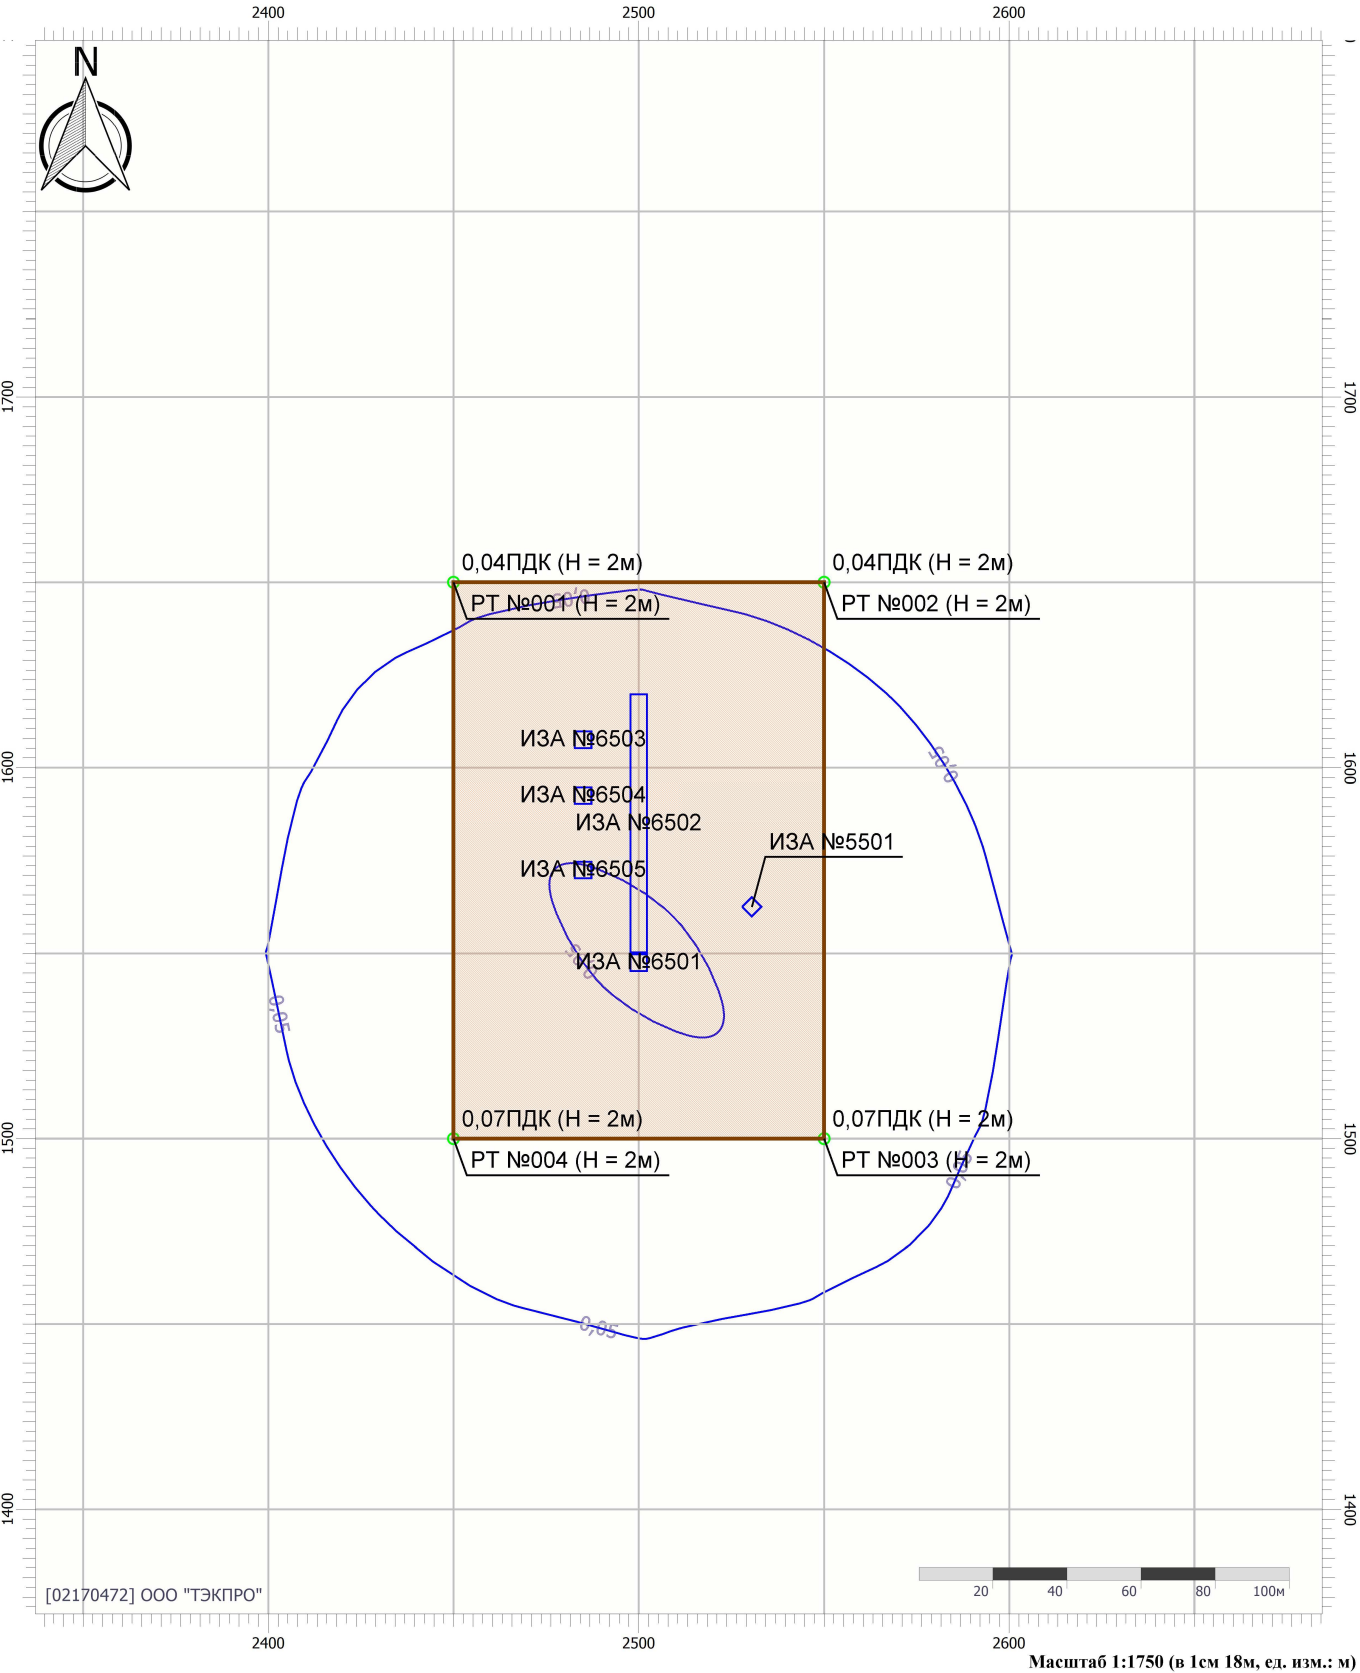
2400 2500 2600

N

1700 1700

0,04ПДК (Н = 2м)
РТ №001 (Н = 2м)

0,04ПДК (Н = 2м)
РТ №002 (Н = 2м)

0,05

ИЗА №6503

1600 1600

ИЗА №6504
ИЗА №6502

0,05

ИЗА №5501

ИЗА №6505

0,08
ИЗА №6501

0,05

0,07ПДК (Н = 2м)
РТ №004 (Н = 2м)

0,07ПДК (Н = 2м)
РТ №003 (Н = 2м)

1500 1500

0,05

0,05

1400 1400

[02170472] ООО "ТЭКПРО"

20 40 60 80 100м

2400 2500 2600

Масштаб 1:1750 (в 1см 18м, ед. изм.: м)